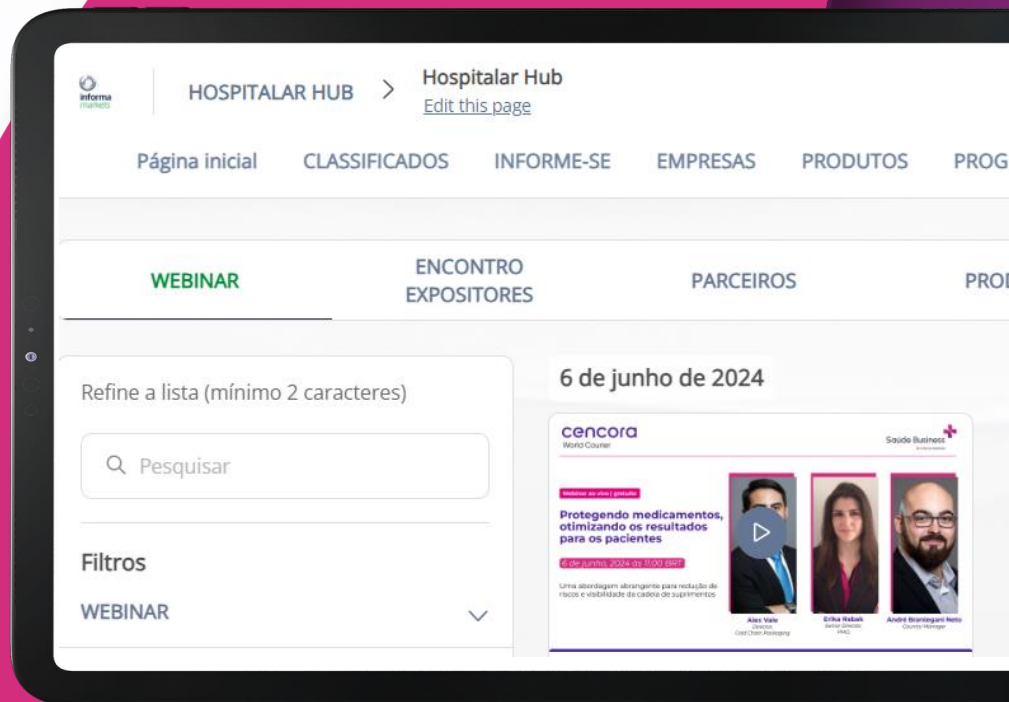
informa markets

HOSPITALAR HUB > Hospitalar Hub
Edit this page

Página inicial CLASSIFICADOS INFORME-SE EMPRESAS PRODUTOS PROG

WEBINAR
ENCONTRO EXPOSITORES
PARCEIROS
PRO

Refine a lista (mínimo 2 caracteres)

Pesquisar

Filtros

WEBINAR

6 de junho de 2024

cencora
World Courier

Saúde Business

Webinar ao vivo | gratuito

Protegendo medicamentos, otimizando os resultados para os pacientes

6 de junho, 2024 às 11:00 BRT

Uma abordagem abrangente para redução de riscos e visibilidade da cadeia de suprimentos

Alex Vale
Director
Cold Chain Packaging

Erika Rabak
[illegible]

André Brantegani Neto
Country Manager